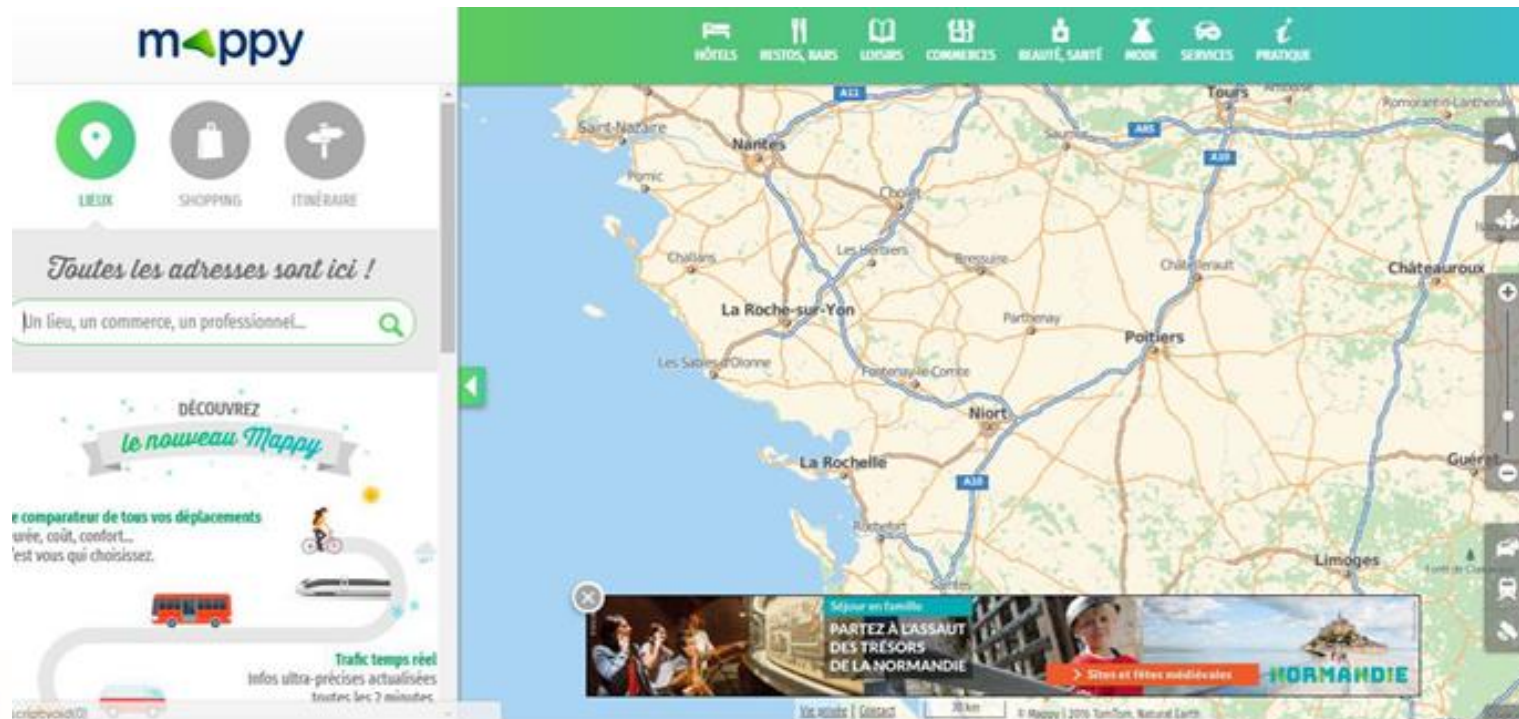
mappy

HÔTELS RESTOS, BARS LOISIRS COMMERCES BEAUTÉ, SANTÉ MODE SERVICES PRATIQUE

LIEUX SHOPPING ITINÉRAIRE

Toutes les adresses sont ici !

Un lieu, un commerce, un professionnel...

DÉCOUVREZ
le nouveau Mappy

e comparateur de tous vos déplacements
urée, coût, confort...
'est vous qui choisissez.

Trafic temps réel
Infos ultra-précises actualisées
toutes les 2 minutes

A11
Tours
Saint-Nazaire
Nantes
A85
Saumur
A10
Pornic
Cholet
Challans
Les Herbiers
Bressuire
Châtellerault
Châteauroux
La Roche-sur-Yon
Parthenay
Poitiers
Les Sables-d'Olonne
Fontenay-le-Comte
Niort
La Rochelle
A10
Guéret
Rochefort
Limoges
Saintes

Séjour en famille
PARTEZ À L'ASSAUT DES TRÉSORS DE LA NORMANDIE
Sites et fêtes médiévales
NORMANDIE

Vie privée | Contact
30 km
© Mappy | 2016 TomTom, Natural Earth